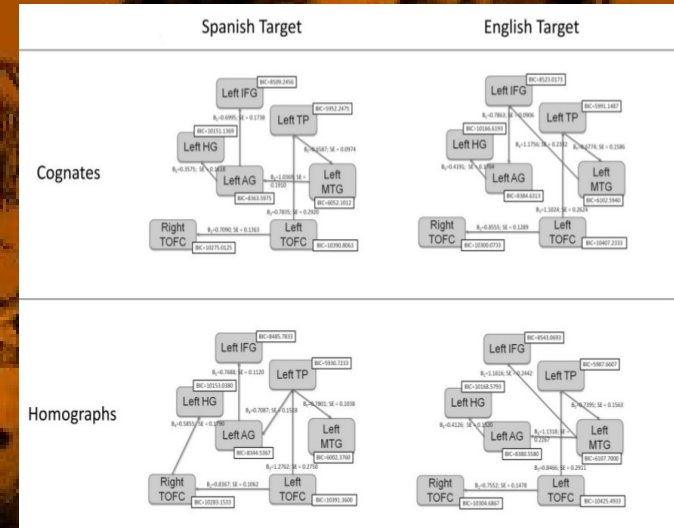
Spanish Target

English Target

Cognates

Left IFG
BIC=8509.2456
Left TP
BIC=5952.2471
Left HG
BIC=10151.1369
Left AG
BIC=8363.5975
Left MTG
BIC=6052.1012
Right TOFC
BIC=10275.0125
Left TOFC
BIC=10390.8063
$B_1$=0.6995; SE = 0.1738
$B_1$=0.6587; SE = 0.0974
$B_1$=0.3575; SE = 0.1618
$B_1$=1.0369; SE = 0.1910
$B_1$=0.7835; SE = 0.2920
$B_1$=0.7090; SE = 0.1363

Left IFG
BIC=8523.0173
Left TP
BIC=5991.1487
Left HG
BIC=10166.6193
Left AG
BIC=8384.6013
Left MTG
BIC=6102.5940
Right TOFC
BIC=10300.0731
Left TOFC
BIC=10407.2333
$B_1$=0.7863; SE = 0.0906
$B_1$=1.1756; SE = 0.2392
$B_1$=0.6774; SE = 0.1586
$B_1$=0.4391; SE = 0.1894
$B_1$=1.1024; SE = 0.2624
$B_1$=0.8553; SE = 0.1289

Homographs

Left IFG
BIC=8485.7833
Left TP
BIC=5930.7233
Left HG
BIC=10153.0383
Left AG
BIC=8344.5367
Left MTG
BIC=6002.3760
Right TOFC
BIC=10283.1533
Left TOFC
BIC=10391.3600
$B_1$=0.7688; SE = 0.1120
$B_1$=0.7087; SE = 0.1518
$B_1$=0.7801; SE = 0.1038
$B_1$=0.5855; SE = 0.1790
$B_1$=1.2762; SE = 0.2750
$B_1$=0.8367; SE = 0.1662

Left IFG
BIC=8543.8693
Left TP
BIC=5967.6607
Left HG
BIC=10168.5793
Left AG
BIC=8380.5580
Left MTG
BIC=6107.7000
Right TOFC
BIC=10304.6867
Left TOFC
BIC=10425.4933
$B_1$=1.1616; SE = 0.2442
$B_1$=0.7395; SE = 0.1563
$B_1$=0.4126; SE = 0.1320
$B_1$=1.1318; SE = 0.2267
$B_1$=0.8466; SE = 0.2911
$B_1$=0.7552; SE = 0.1478